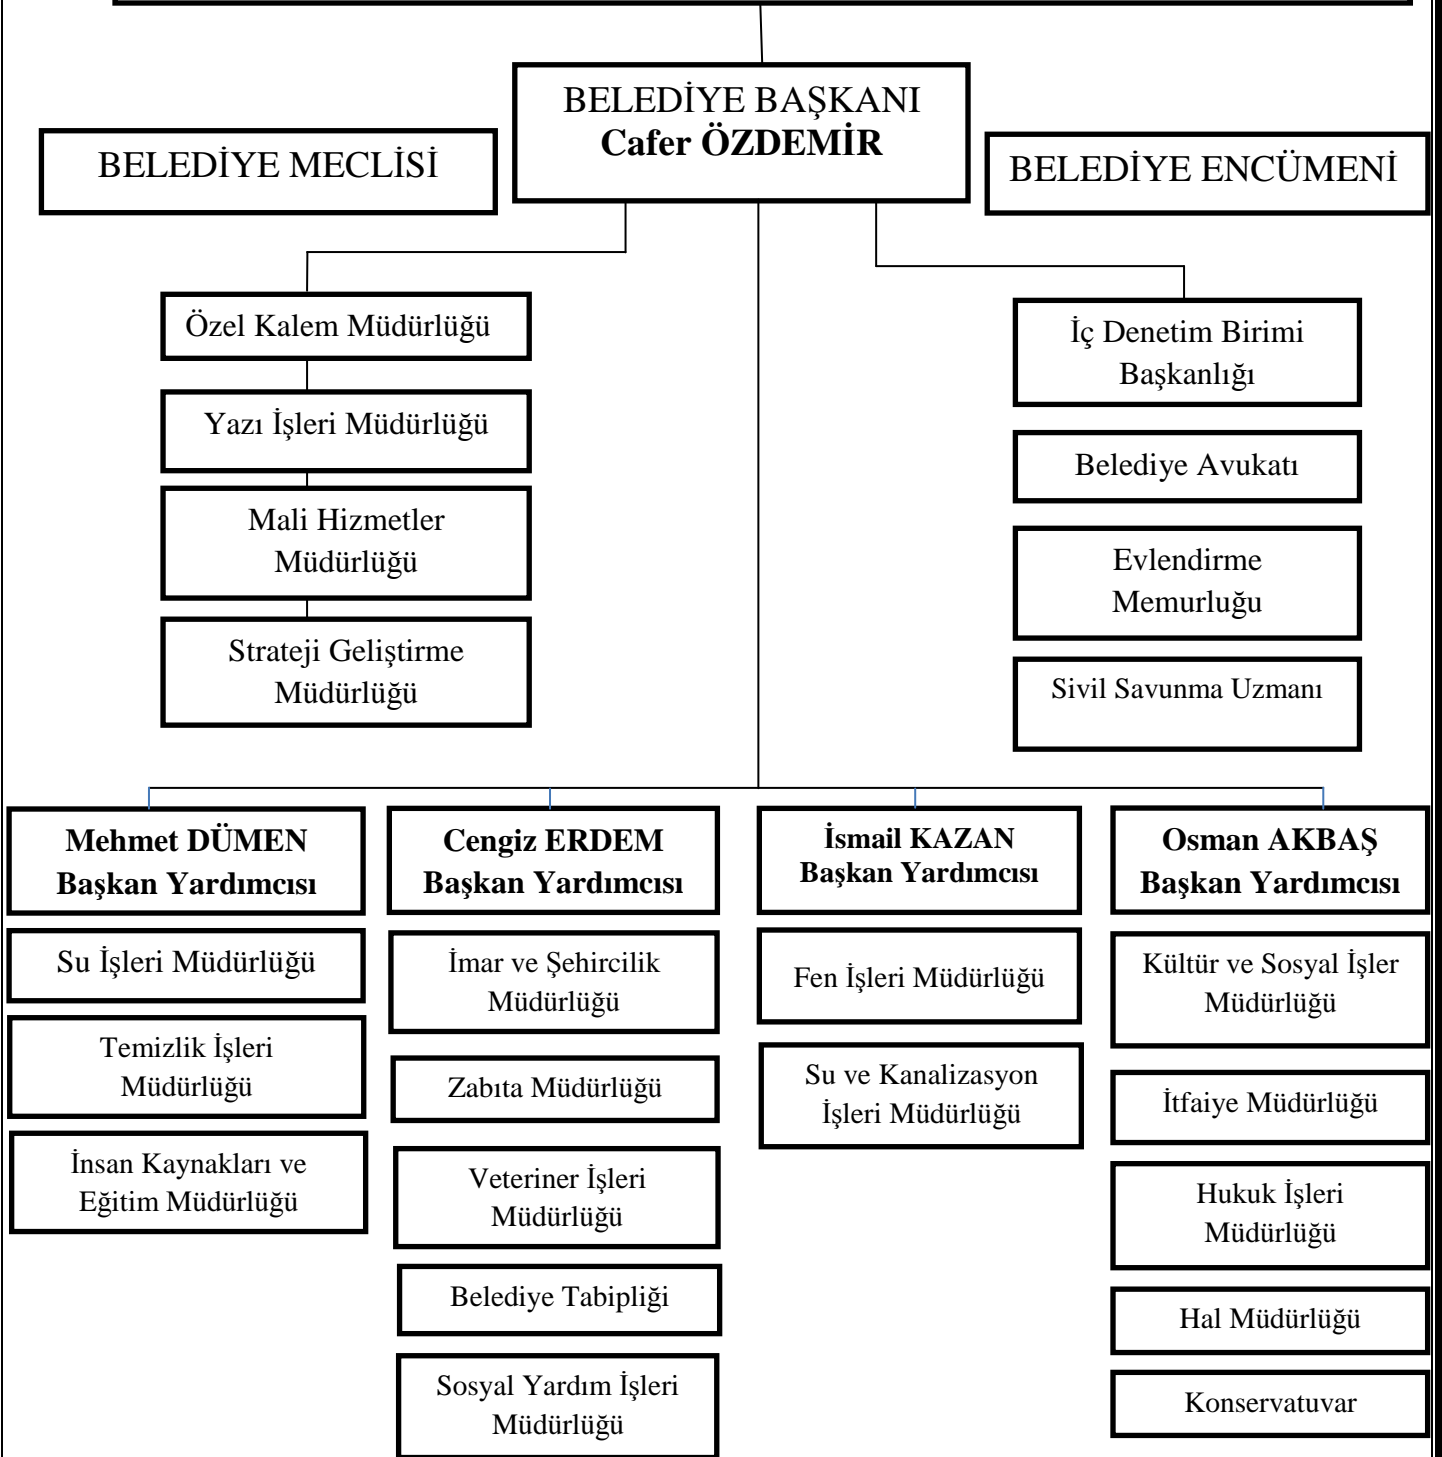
BELEDİYE BAŞKANI
Cafer ÖZDEMİR

BELEDİYE MECLİSİ

BELEDİYE ENCÜMENİ

Özel Kalem Müdürlüğü

Yazı İşleri Müdürlüğü

Mali Hizmetler Müdürlüğü

Strateji Geliştirme Müdürlüğü

İç Denetim Birimi Başkanlığı

Belediye Avukatı

Evlendirme Memurluğu

Sivil Savunma Uzmanı

Mehmet DÜMEN
Başkan Yardımcısı

Su İşleri Müdürlüğü

Temizlik İşleri Müdürlüğü

İnsan Kaynakları ve Eğitim Müdürlüğü

Cengiz ERDEM
Başkan Yardımcısı

İmar ve Şehircilik Müdürlüğü

Zabıta Müdürlüğü

Veteriner İşleri Müdürlüğü

Belediye Tabipliği

Sosyal Yardım İşleri Müdürlüğü

İsmail KAZAN
Başkan Yardımcısı

Fen İşleri Müdürlüğü

Su ve Kanalizasyon İşleri Müdürlüğü

Osman AKBAŞ
Başkan Yardımcısı

Kültür ve Sosyal İşler Müdürlüğü

İtfaiye Müdürlüğü

Hukuk İşleri Müdürlüğü

Hal Müdürlüğü

Konservatuvar